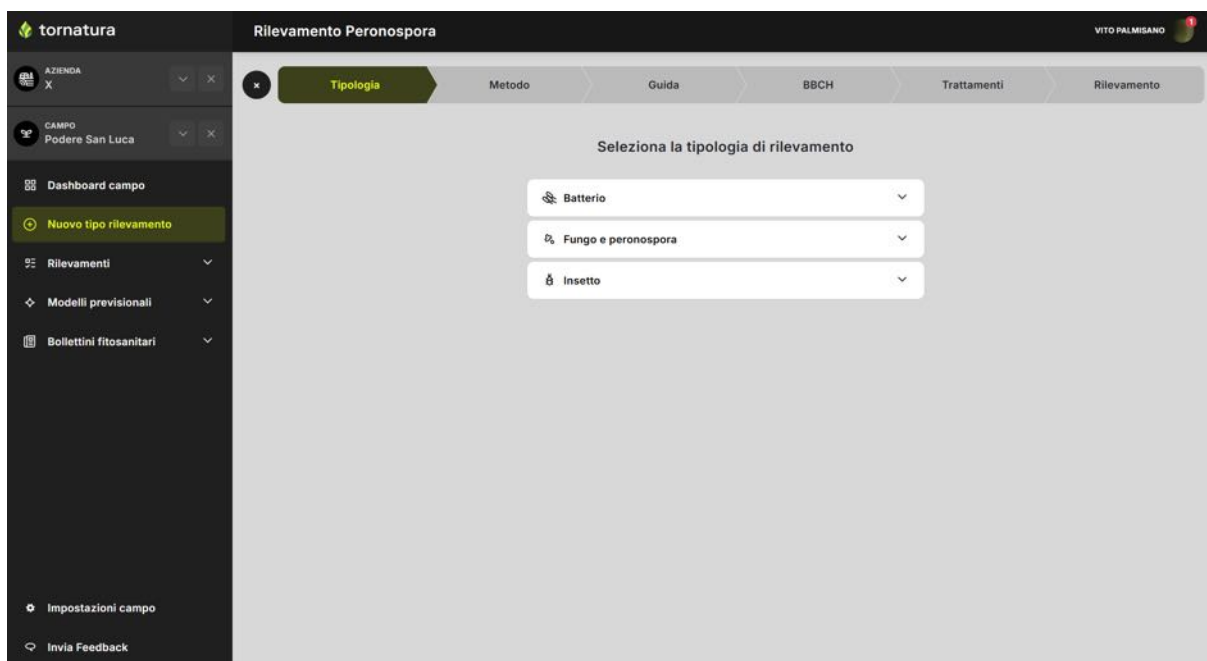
tornatura

Rilevamento Peronospora

VITO PALMISANO

1

AZIENDA
X

CAMPO
Podere San Luca

Dashboard campo

Nuovo tipo rilevamento

Rilevamenti

Modelli previsionali

Bollettini fitosanitari

Impostazioni campo

Invia Feedback

Tipologia | Metodo | Guida | BBCH | Trattamenti | Rilevamento

Seleziona la tipologia di rilevamento

Batterio

Fungo e peronospora

Insetto